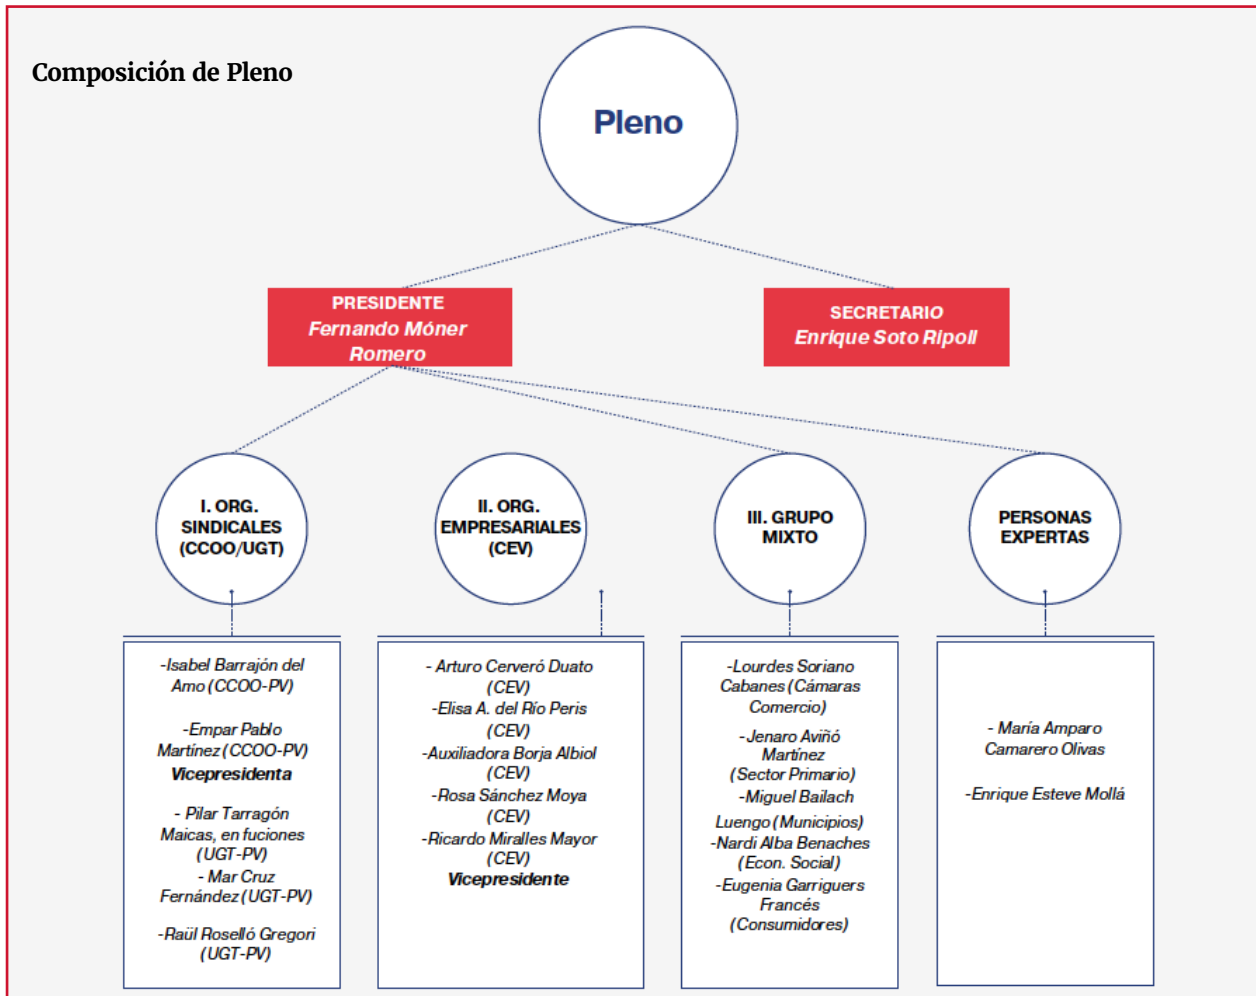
Composición de Pleno

Pleno

PRESIDENTE
Fernando Móner Romero

SECRETARIO
Enrique Soto Ripoll

I. ORG. SINDICALES (CCOO/UGT)

II. ORG. EMPRESARIALES (CEV)

III. GRUPO MIXTO

PERSONAS EXPERTAS

-Isabel Barrajón del Amo (CCOO-PV)

-Empar Pablo Martínez (CCOO-PV)
Vicepresidenta

- Pilar Tarragón Maicas, en fuciones (UGT-PV)
- Mar Cruz Fernández (UGT-PV)

-Raül Roselló Gregori (UGT-PV)

- Arturo Cerveró Duato (CEV)
-Elisa A. del Río Peris (CEV)
-Auxiliadora Borja Albiol (CEV)
-Rosa Sánchez Moya (CEV)
-Ricardo Miralles Mayor (CEV)
Vicepresidente

-Lourdes Soriano Cabanes (Cámaras Comercio)
-Jenaro Aviñó Martínez (Sector Primario)
-Miguel Bailach Luengo (Municipios)
-Nardi Alba Benaches (Econ. Social)
-Eugenia Garriguers Francés (Consumidores)

- María Amparo Camarero Olivas

-Enrique Esteve Mollá